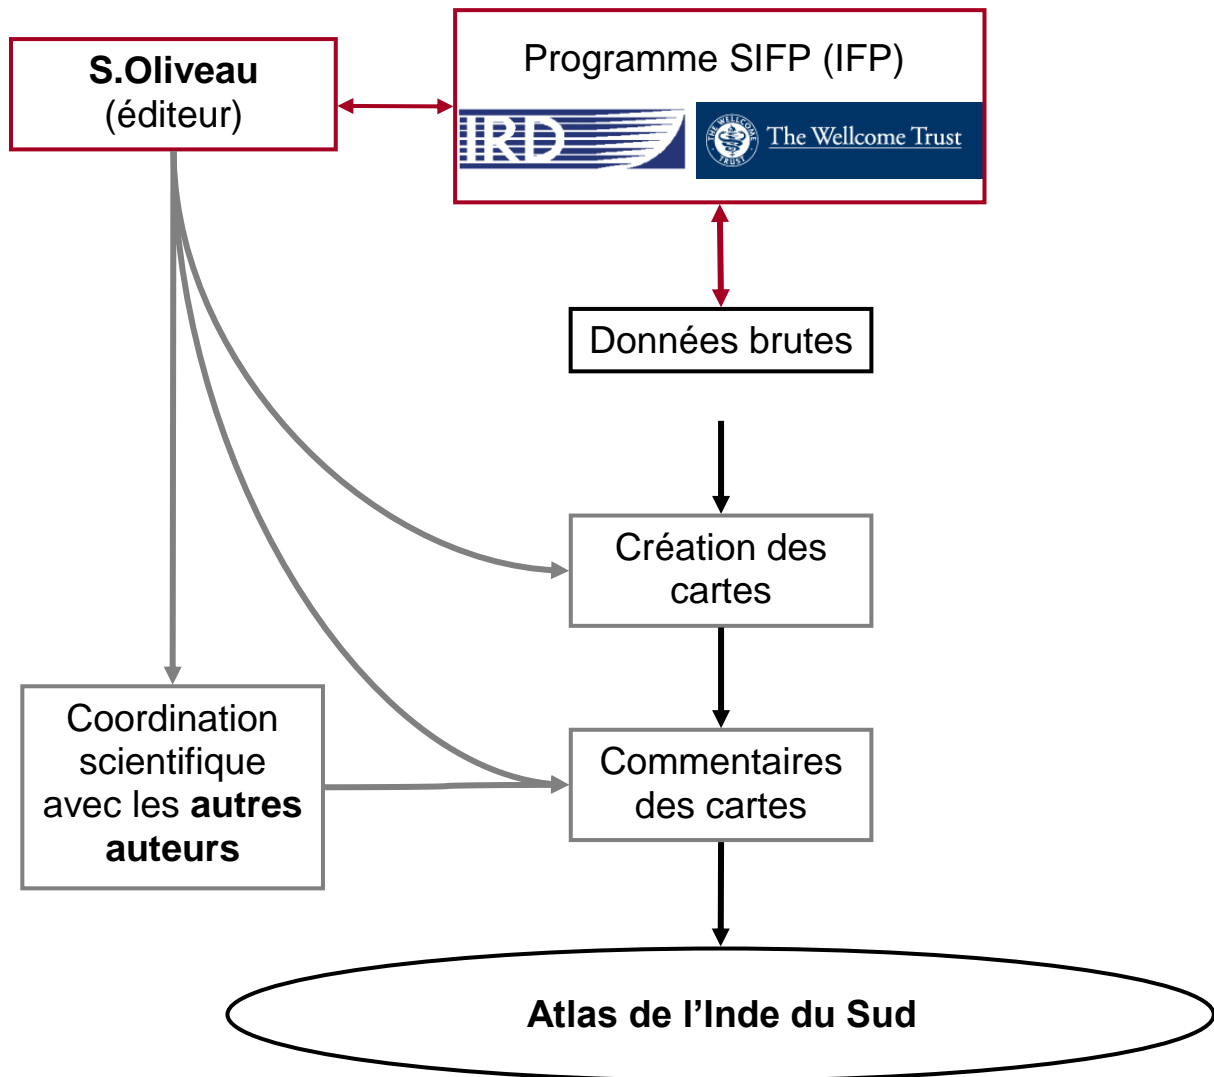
S.Oliveau
(éditeur)

Programme SIFP (IFP)

IRD

THE WELLCOME TRUST

The Wellcome Trust

Données brutes

Création des cartes

Coordination scientifique avec les autres auteurs

Commentaires des cartes

Atlas de l'Inde du Sud